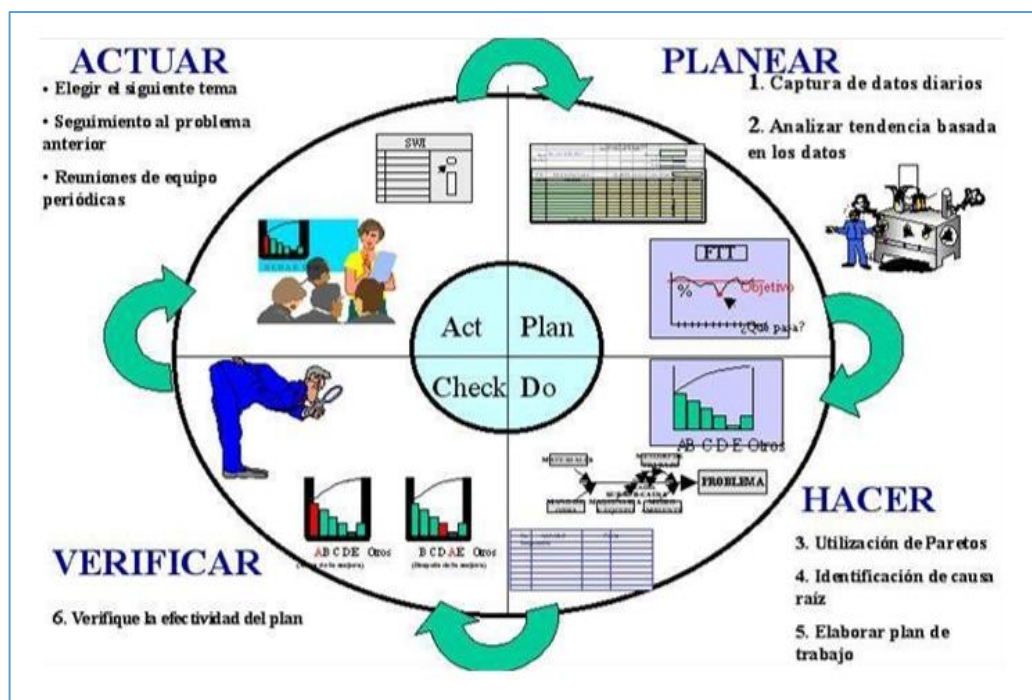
ACTUAR

• Elegir el siguiente tema

• Seguimiento al problema anterior

• Reuniones de equipo periódicas

SWI

PLANEAR

1. Captura de datos diarios

2. Analizar tendencia basada en los datos

FTT

%

Objetivo

¿Qué pasa?

Act

Plan

Check

Do

AB C D E Otros

PROBLEMA

HACER

3. Utilización de Paretos

4. Identificación de causa raíz

5. Elaborar plan de trabajo

A B C D E Otros

B C D A E Otros

VERIFICAR

6. Verifique la efectividad del plan